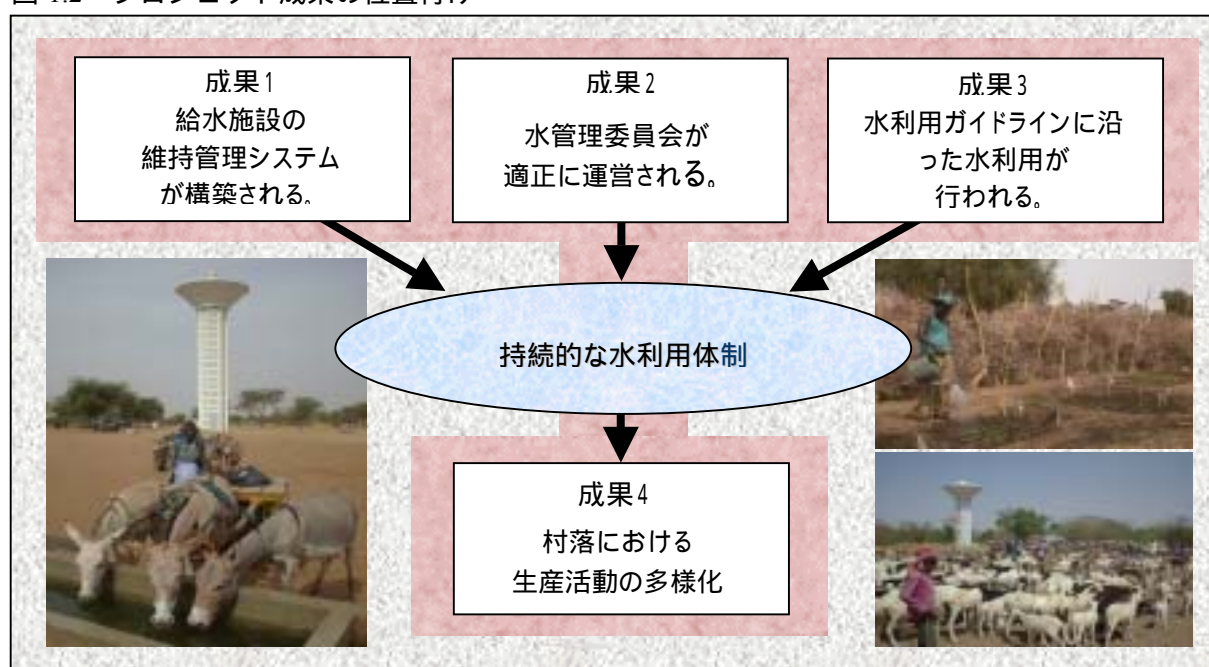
図 1.2 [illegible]

成果1
給水施設の
維持管理システム
が構築される。

成果2
水管理委員会が
適正に運営される。

成果3
水利用ガイドラインに沿
った水利用が
行われる。

持続的な水利用体制

成果4
村落における
生産活動の多様化